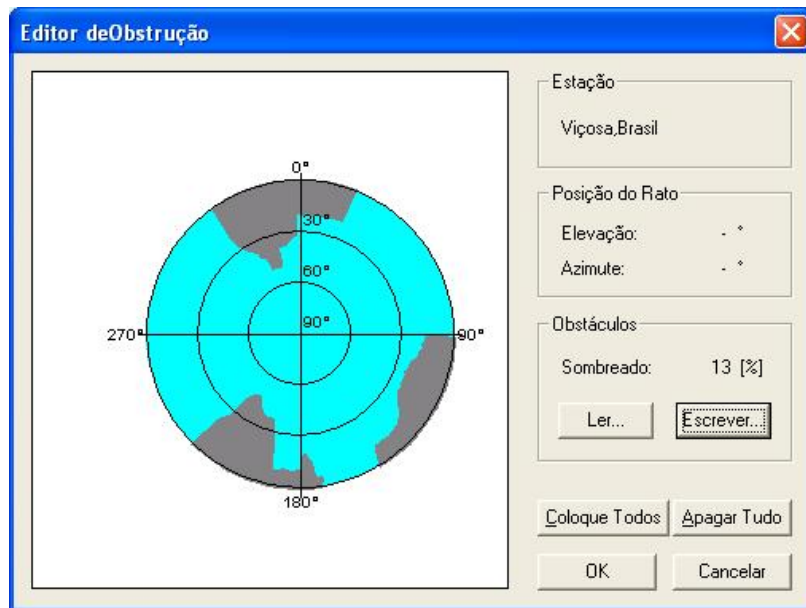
Editor deObstrução

0°
30°
60°
90°
270°
90°
180°

Estação
Viçosa,Brasil

Posição do Rato
Elevação: - °
Azimute: - °

Obstáculos
Sombreado: 13 [%]
Ler...
Escrever...

Coloque Todos
Apagar Tudo
OK
Cancelar